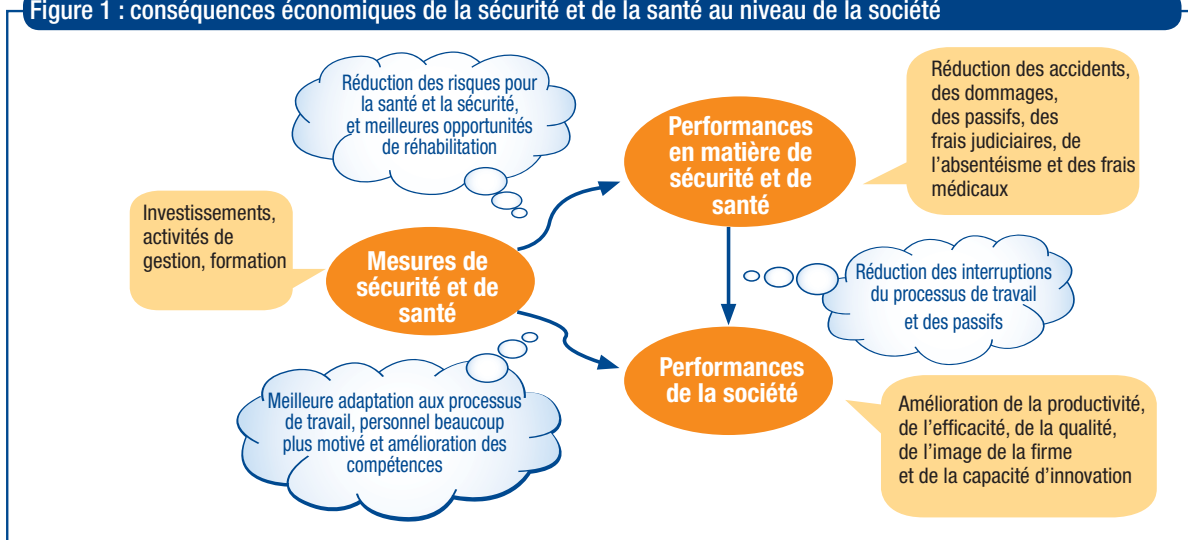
Figure 1 : conséquences économiques de la sécurité et de la santé au niveau de la société

Réduction des risques pour la santé et la sécurité, et meilleures opportunités de réhabilitation

Performances en matière de sécurité et de santé

Réduction des accidents, des dommages, des passifs, des frais judiciaires, de l'absentéisme et des frais médicaux

Investissements, activités de gestion, formation

Mesures de sécurité et de santé

Réduction des interruptions du processus de travail et des passifs

Performances de la société

Meilleure adaptation aux processus de travail, personnel beaucoup plus motivé et amélioration des compétences

Amélioration de la productivité, de l'efficacité, de la qualité, de l'image de la firme et de la capacité d'innovation